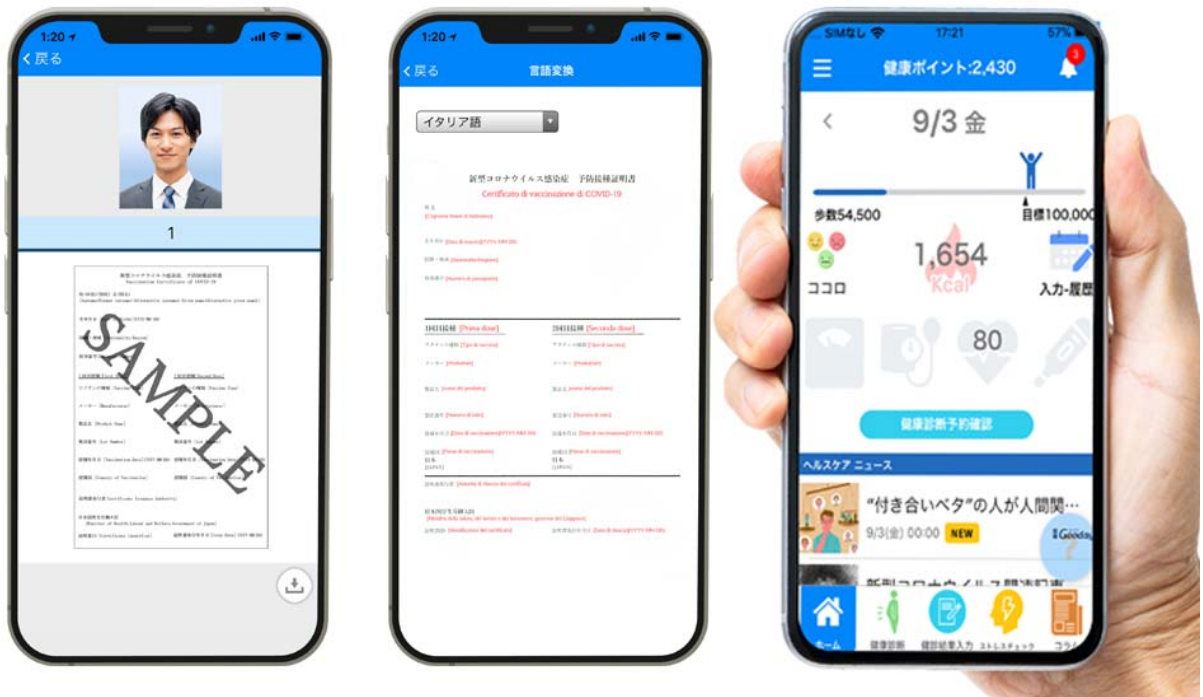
1:20
< 戻る

1

新型コロナウイルス感染症 予防接種証明書
Vaccination Certificate of COVID-19

SAMPLE

1:20
< 戻る
言語変換

イタリア語

新型コロナウイルス感染症 予防接種証明書
Certificato di vaccinazione di COVID-19

1回目接種 [Prima dose]
2回目接種 [Seconda dose]

SIMなし
17:21
57%
健康ポイント:2,430
3

<
9/3 金

歩数54,500
目標100,000

ココロ
1,654
Kcal
入力・履歴

80

健康診断予約確認

ヘルスケア ニュース

"付き合いベタ"の人が人間関…
9/3(金) 00:00 NEW

新型コロナウイルス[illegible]

ホーム
健康診断
健診結果入力
ストレスチェック
コラム